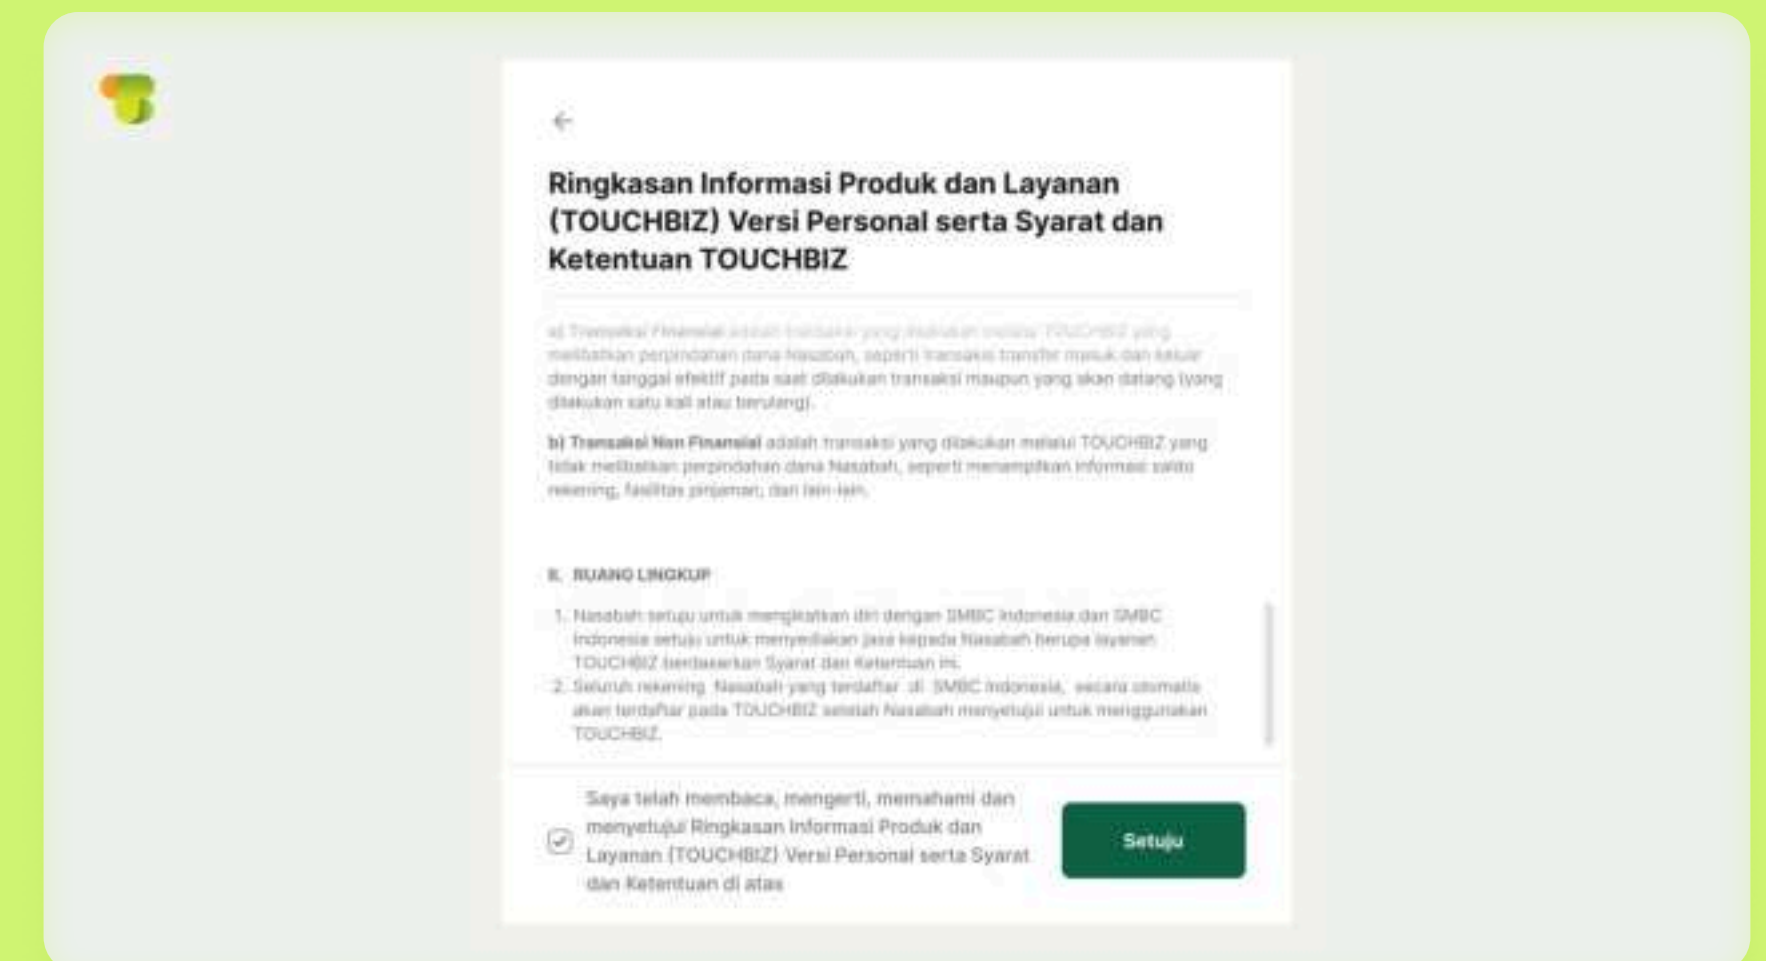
Ringkasan Informasi Produk dan Layanan (TOUCHBIZ) Versi Personal serta Syarat dan Ketentuan TOUCHBIZ

a) Transaksi Finansial adalah transaksi yang dilakukan melalui TOUCHBIZ yang melibatkan perpindahan dana Nasabah, seperti transaksi transfer masuk dan keluar dengan tanggal efektif pada saat dilakukan transaksi maupun yang akan datang (yang dilakukan satu kali atau berulang).

b) Transaksi Non Finansial adalah transaksi yang dilakukan melalui TOUCHBIZ yang tidak melibatkan perpindahan dana Nasabah, seperti menampilkan informasi saldo rekening, fasilitas pinjaman, dan lain-lain.

II. RUANG LINGKUP

1. Nasabah setuju untuk mengikatkan diri dengan SMBC Indonesia dan SMBC Indonesia setuju untuk menyediakan jasa kepada Nasabah berupa layanan TOUCHBIZ berdasarkan Syarat dan Ketentuan ini.
2. Seluruh rekening Nasabah yang terdaftar di SMBC Indonesia, secara otomatis akan terdaftar pada TOUCHBIZ setelah Nasabah menyetujui untuk menggunakan TOUCHBIZ.

Saya telah membaca, mengerti, memahami dan menyetujui Ringkasan Informasi Produk dan Layanan (TOUCHBIZ) Versi Personal serta Syarat dan Ketentuan di atas

Setuju